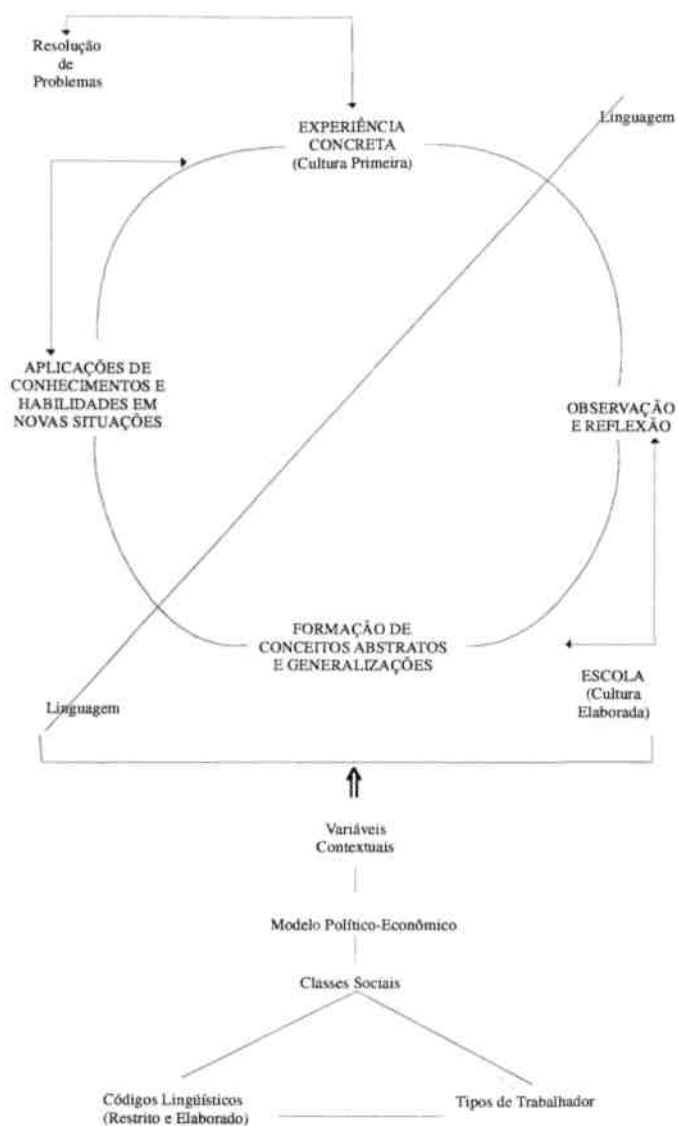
Resolução de Problemas

EXPERIÊNCIA CONCRETA (Cultura Primeira)

Linguagem

APLICAÇÕES DE CONHECIMENTOS E HABILIDADES EM NOVAS SITUAÇÕES

OBSERVAÇÃO E REFLEXÃO

FORMAÇÃO DE CONCEITOS ABSTRATOS E GENERALIZAÇÕES

ESCOLA (Cultura Elaborada)

Linguagem

Variáveis Contextuais

Modelo Político-Econômico

Classes Sociais

Códigos Lingüísticos (Restrito e Elaborado)

Tipos de Trabalhador